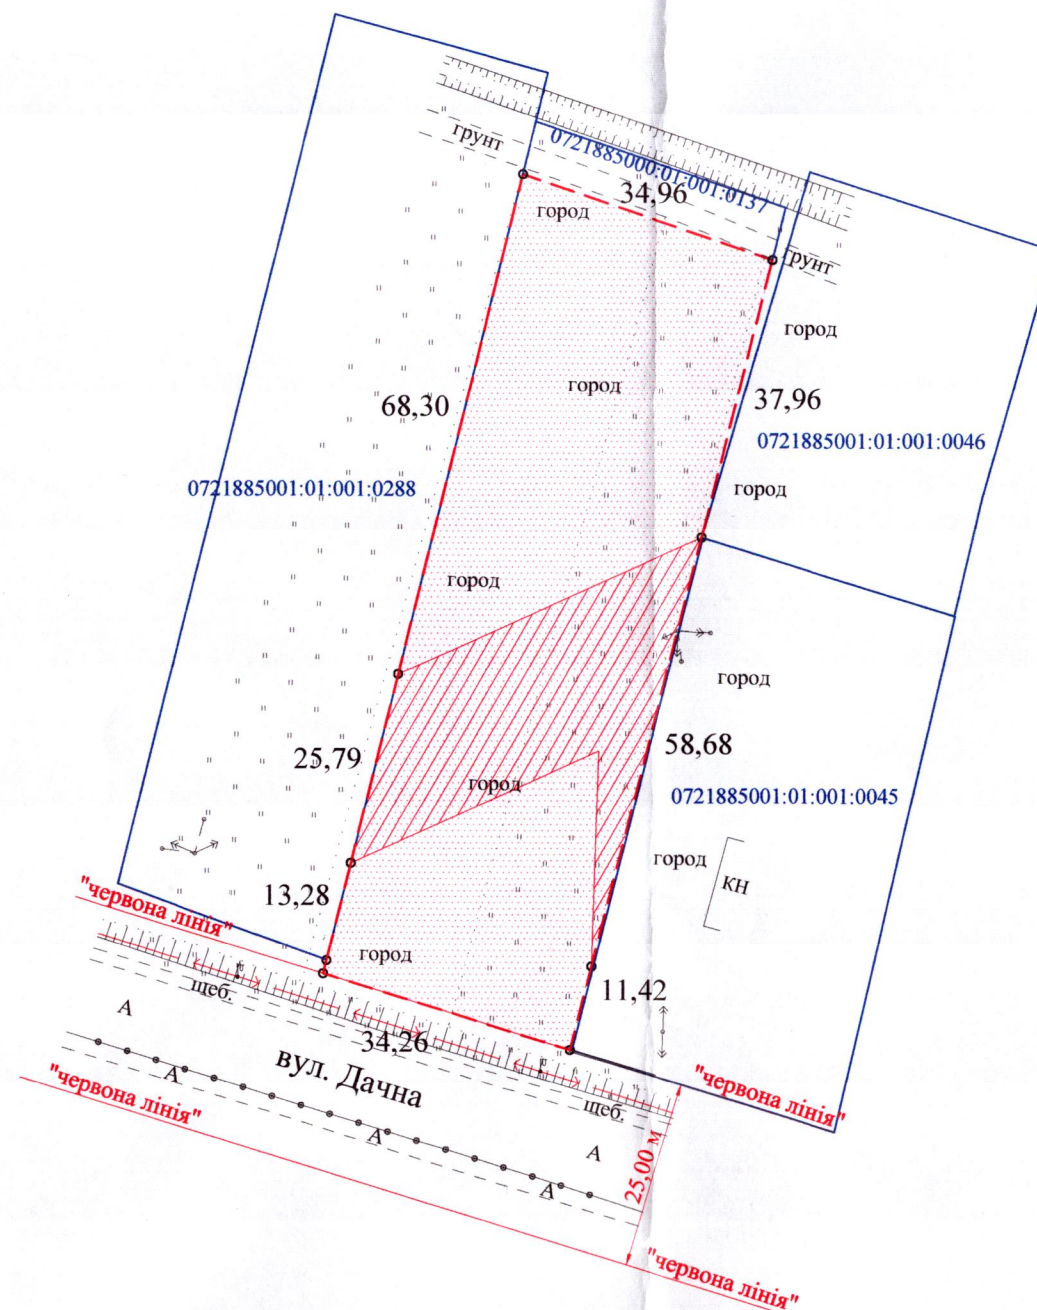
грунт
0721885000:01:001:0137
34,96
город
грунт
город
город
68,30
37,96
0721885001:01:001:0046
0721885001:01:001:0288
город
город
город
25,79
58,68
город
0721885001:01:001:0045
город
КН
13,28
"червона лінія"
город
щеб.
11,42
А
34,26
А
вул. Дачна
"червона лінія"
"червона лінія"
щеб.
А
А
А
25,00 м
"червона лінія"